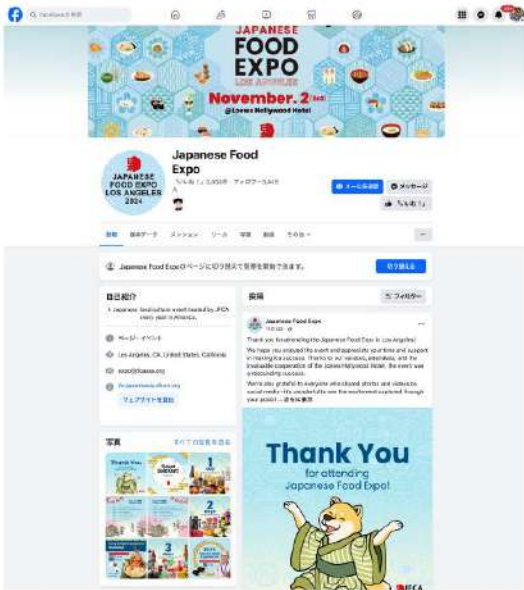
Q Facebookを検索

JAPANESE FOOD EXPO LOS ANGELES

November. 2(Sat)

@Loews Hollywood Hotel

JAPANESE FOOD EXPO LOS ANGELES 2024

Japanese Food Expo

「いいね！」5,850件 · フォロワー5,840人

メールを送信

メッセージ

いいね！

投稿 基本データ メンション リール 写真 動画 その他

Japanese Food Expoのページに切り替えて管理を開始できます。

切り替える

自己紹介

A Japanese food culture event hosted by JFCA every year in America.

ページ · イベント

Los Angeles, CA, United States, California

expo@jfcausa.org

jfcajapanesefoodexpo.org

ウェブサイトを追加

写真

すべての写真を見る

投稿

フィルター

Japanese Food Expo

Thank you for attending the Japanese Food Expo in Los Angeles!

We hope you enjoyed the event and appreciate your time and support in making it a success. Thanks to our vendors, attendees, and the invaluable cooperation of the Loews Hollywood Hotel, the event was a resounding success.

We're also grateful to everyone who shared photos and videos on social media. We wouldn't be able to share the excitement captured through your posts! ... もっと見る

Thank You

for attending Japanese Food Expo!

JFCA